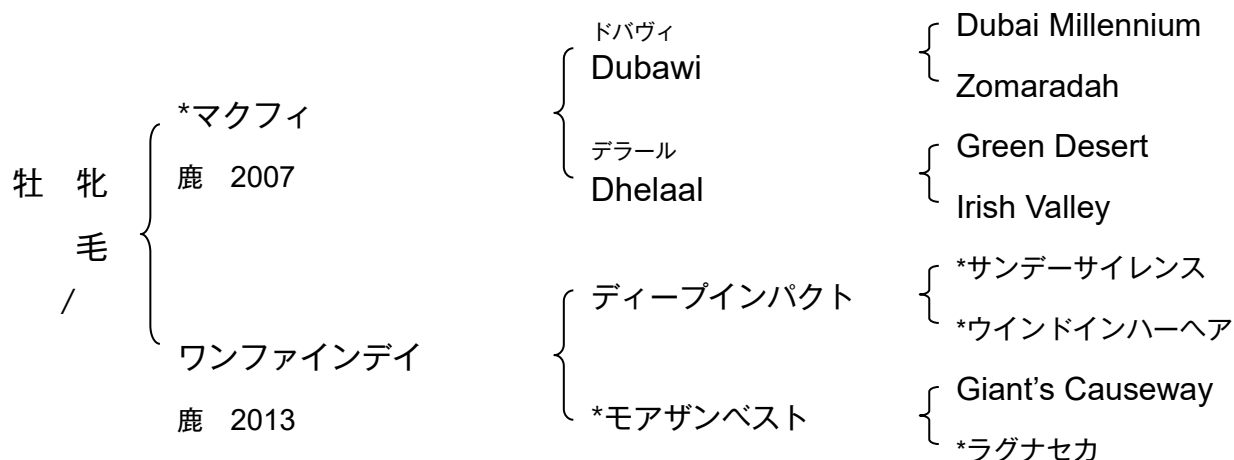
牡　牝
毛
/

*マクフィ
鹿　2007

ワンファインデイ
鹿　2013

ドバウィ
Dubawi

デラール
Dhelaal

ディープインパクト

*モアザンベスト

Dubai Millennium
Zomaradah

Green Desert
Irish Valley

*サンデーサイレンス
*ウインドインハーヘア

Giant's Causeway
*ラグナセカ